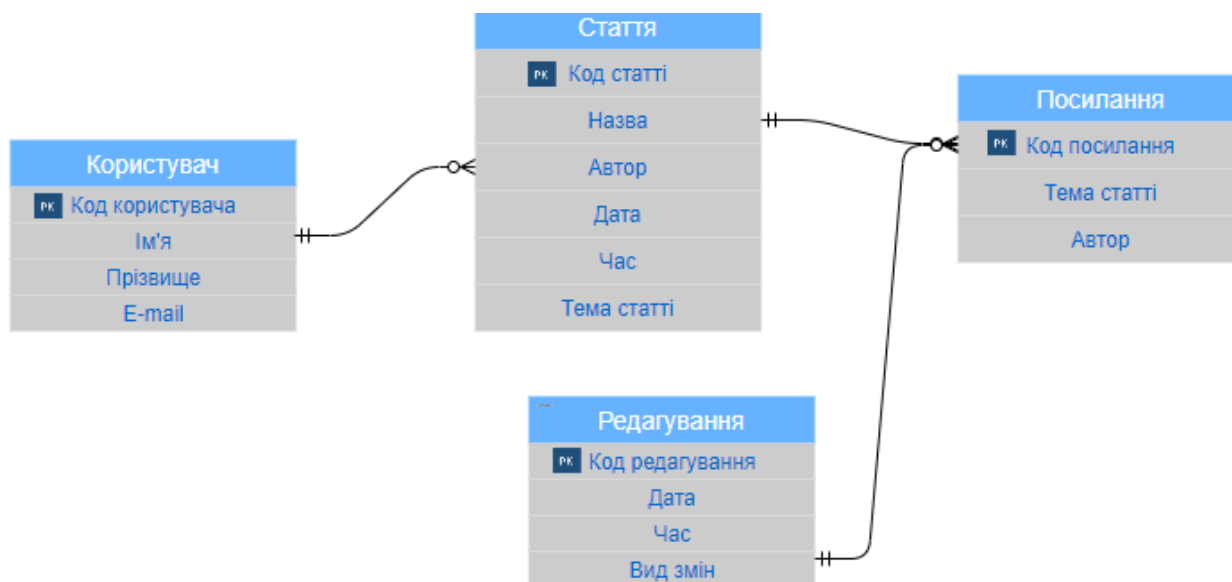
Стаття

PK Код статті

Назва

Автор

Дата

Час

Тема статті

Посилання

PK Код посилання

Тема статті

Автор

Користувач

PK Код користувача

Ім'я

Прізвище

E-mail

Редагування

PK Код редагування

Дата

Час

Вид змін